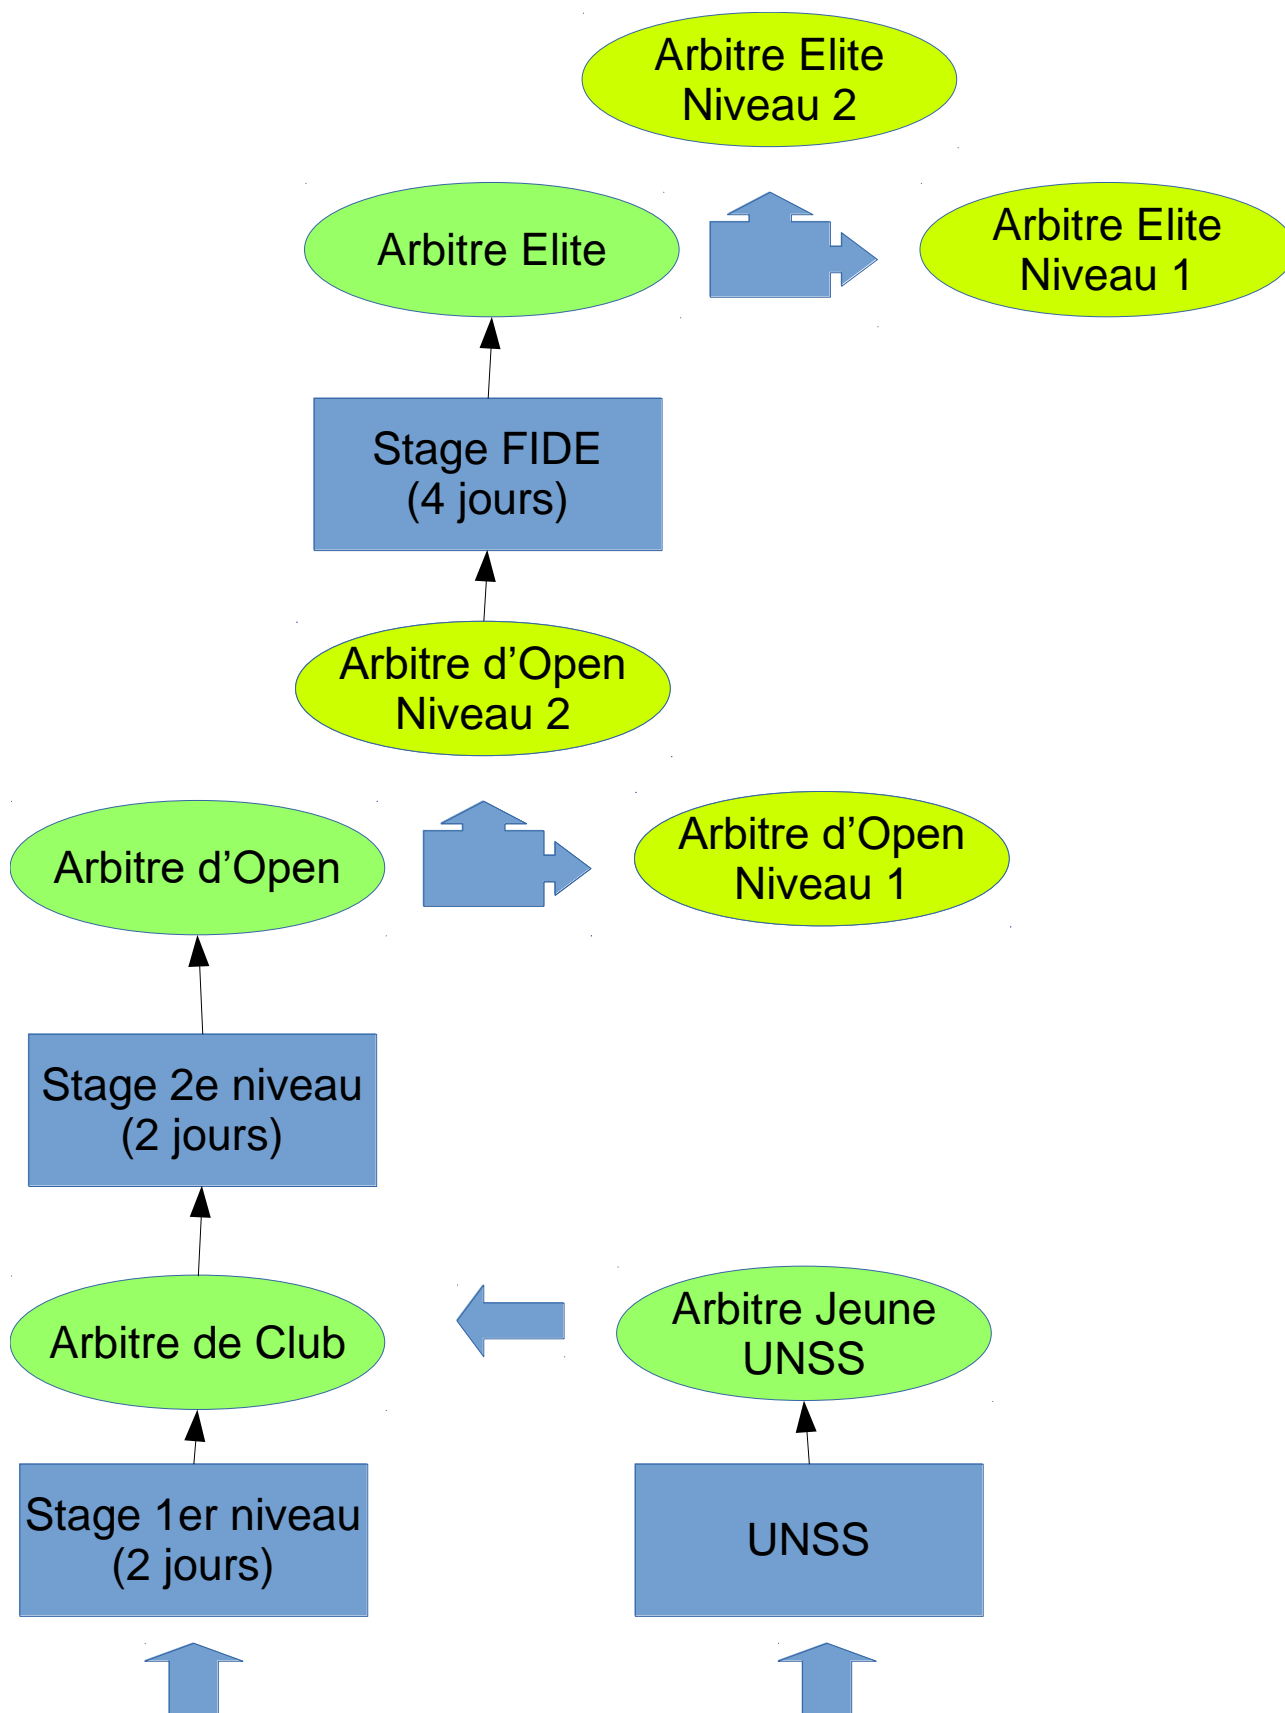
Arbitre Elite Niveau 2

Arbitre Elite

Arbitre Elite Niveau 1

Stage FIDE (4 jours)

Arbitre d’Open Niveau 2

Arbitre d’Open

Arbitre d’Open Niveau 1

Stage 2e niveau (2 jours)

Arbitre de Club

Arbitre Jeune UNSS

Stage 1er niveau (2 jours)

UNSS